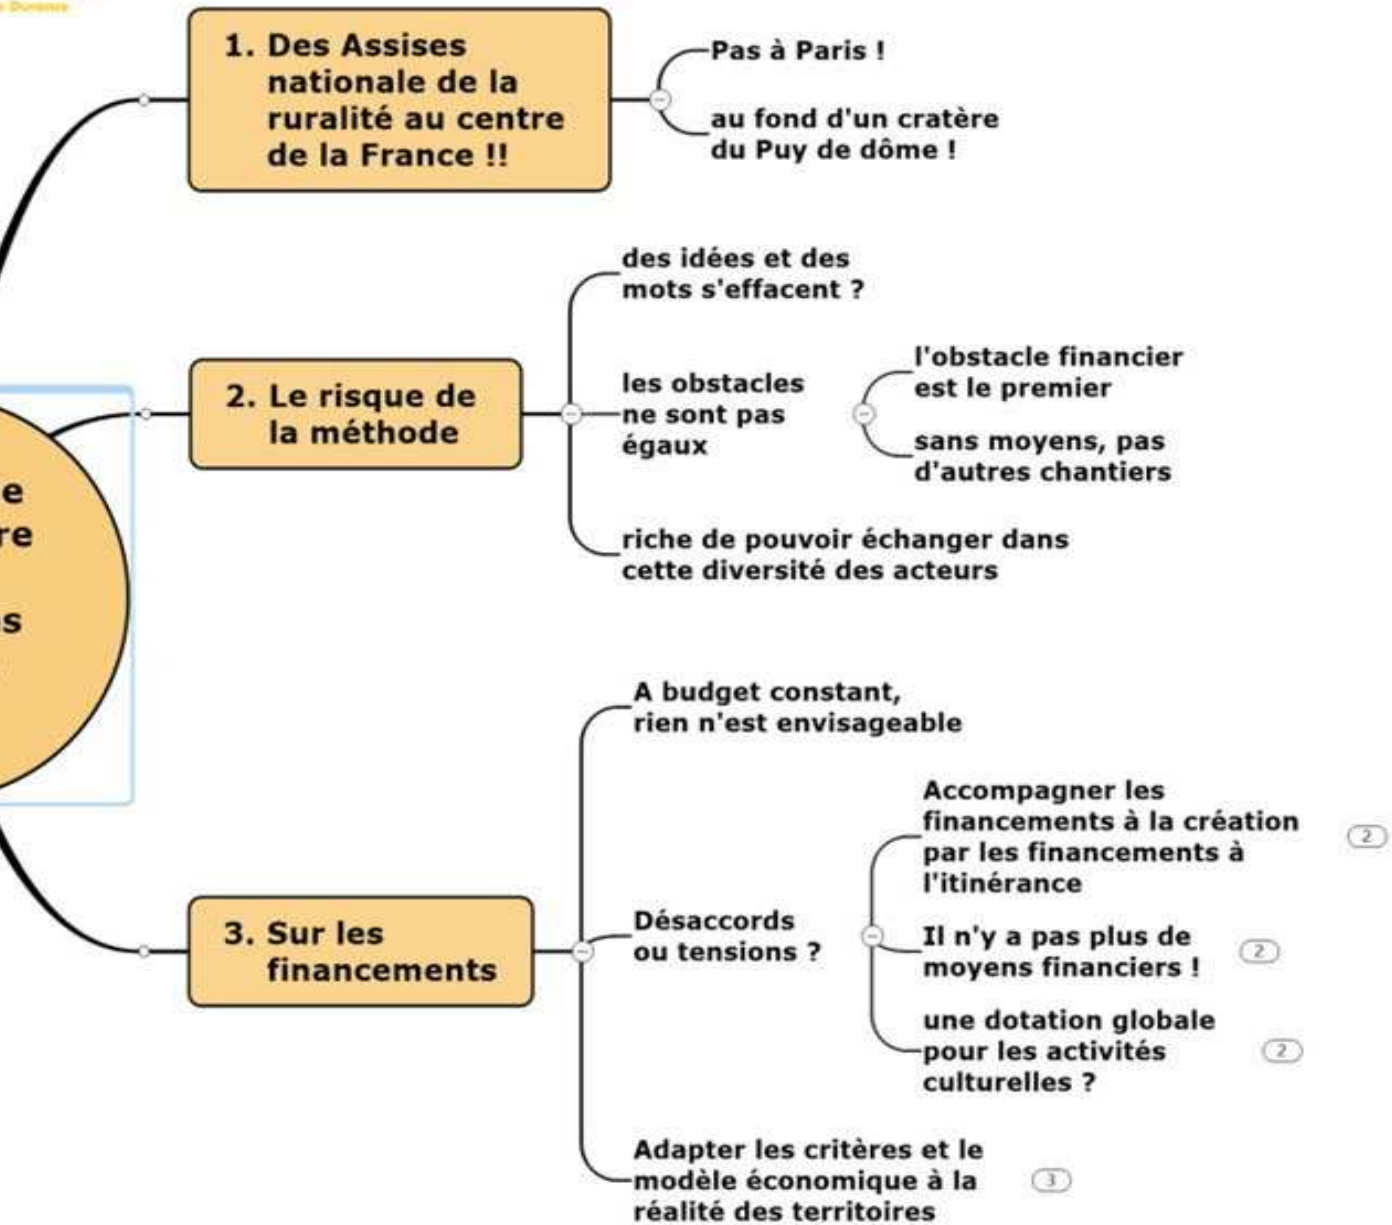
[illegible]

e
re
s

1. Des Assises nationale de la ruralité au centre de la France !!

Pas à Paris !

au fond d'un cratère du Puy de dôme !

2. Le risque de la méthode

des idées et des mots s'effacent ?

les obstacles ne sont pas égaux

l'obstacle financier est le premier

sans moyens, pas d'autres chantiers

riche de pouvoir échanger dans cette diversité des acteurs

3. Sur les financements

A budget constant, rien n'est envisageable

Désaccords ou tensions ?

Accompagner les financements à la création par les financements à l'itinérance

2

Il n'y a pas plus de moyens financiers !

2

une dotation globale pour les activités culturelles ?

2

Adapter les critères et le modèle économique à la réalité des territoires

3